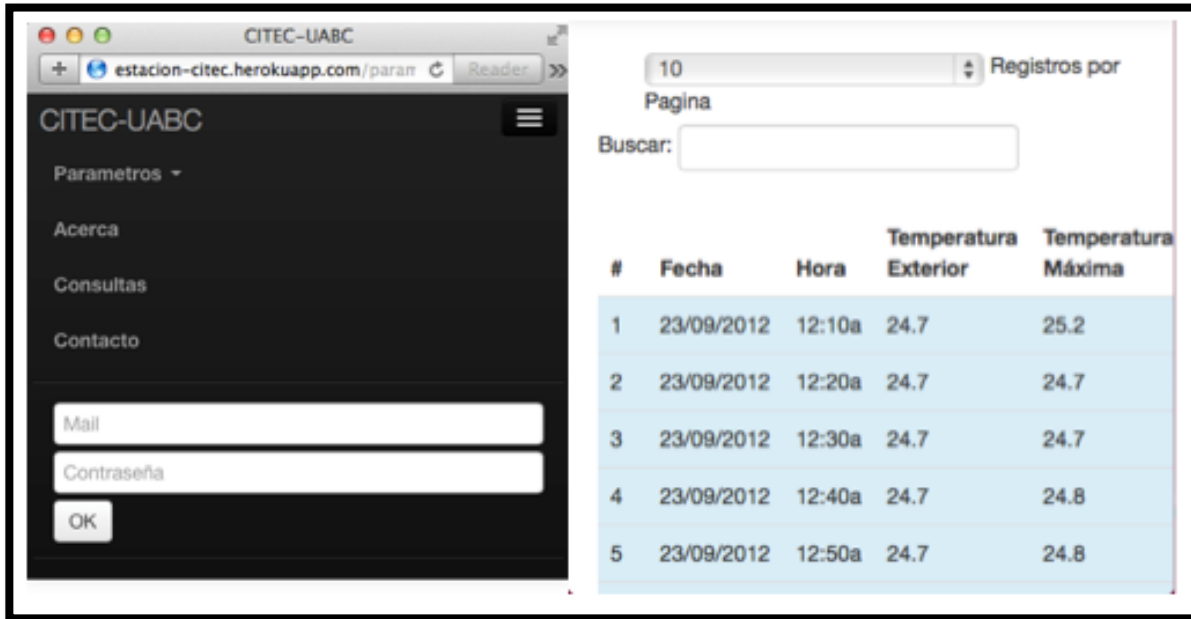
CITEC-UABC

estacion-citec.herokuapp.com/param

Reader

CITEC-UABC

Parametros

Acerca

Consultas

Contacto

Mail

Contraseña

OK

10 Registros por Pagina

Buscar:

| # | Fecha | Hora | Temperatura Exterior | Temperatura Máxima |
|---|---|---|---|---|
| 1 | 23/09/2012 | 12:10a | 24.7 | 25.2 |
| 2 | 23/09/2012 | 12:20a | 24.7 | 24.7 |
| 3 | 23/09/2012 | 12:30a | 24.7 | 24.7 |
| 4 | 23/09/2012 | 12:40a | 24.7 | 24.8 |
| 5 | 23/09/2012 | 12:50a | 24.7 | 24.8 |